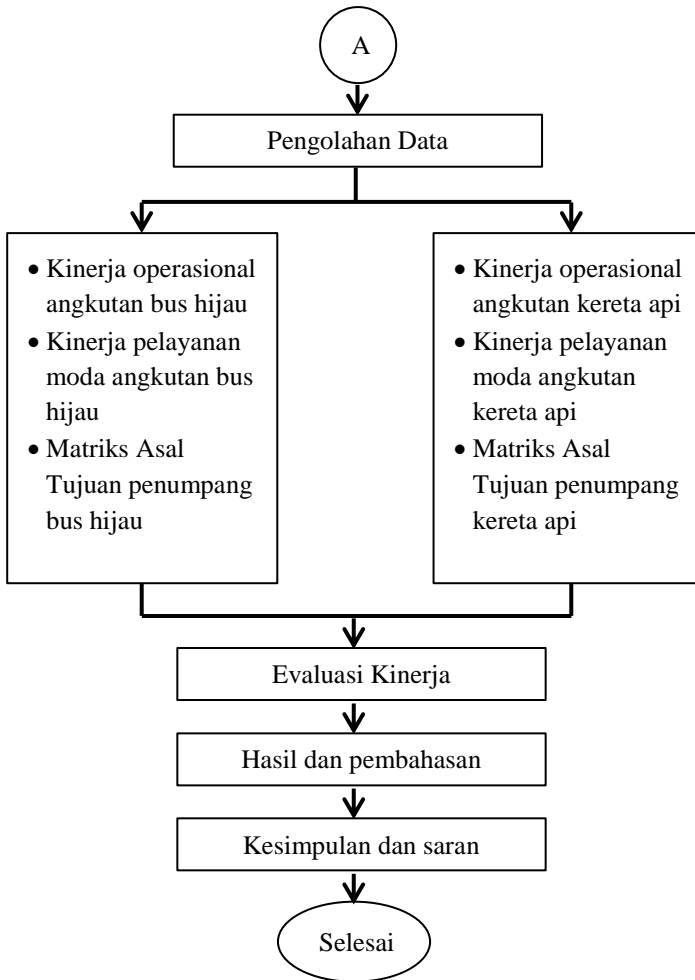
A

Pengolahan Data

- Kinerja operasional angkutan bus hijau
- Kinerja pelayanan moda angkutan bus hijau
- Matriks Asal Tujuan penumpang bus hijau

- Kinerja operasional angkutan kereta api
- Kinerja pelayanan moda angkutan kereta api
- Matriks Asal Tujuan penumpang kereta api

Evaluasi Kinerja

Hasil dan pembahasan

Kesimpulan dan saran

Selesai